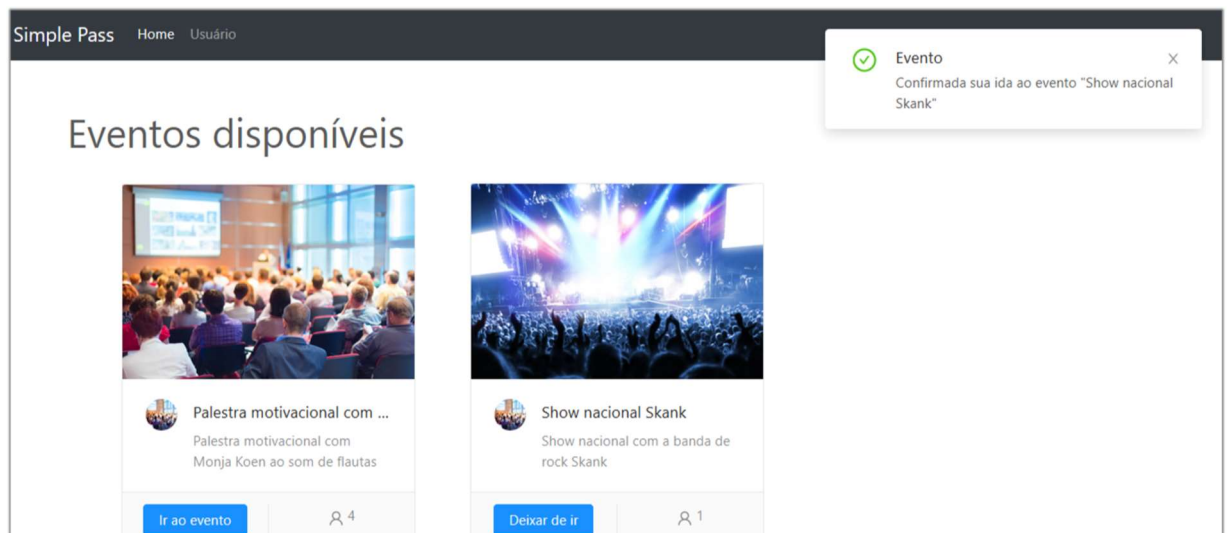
Simple Pass Home Usuário

Evento
Confirmada sua ida ao evento "Show nacional Skank"

×

Eventos disponíveis

Palestra motivacional com ...
Palestra motivacional com Monja Koen ao som de flautas

Ir ao evento

4

Show nacional Skank
Show nacional com a banda de rock Skank

Deixar de ir

1